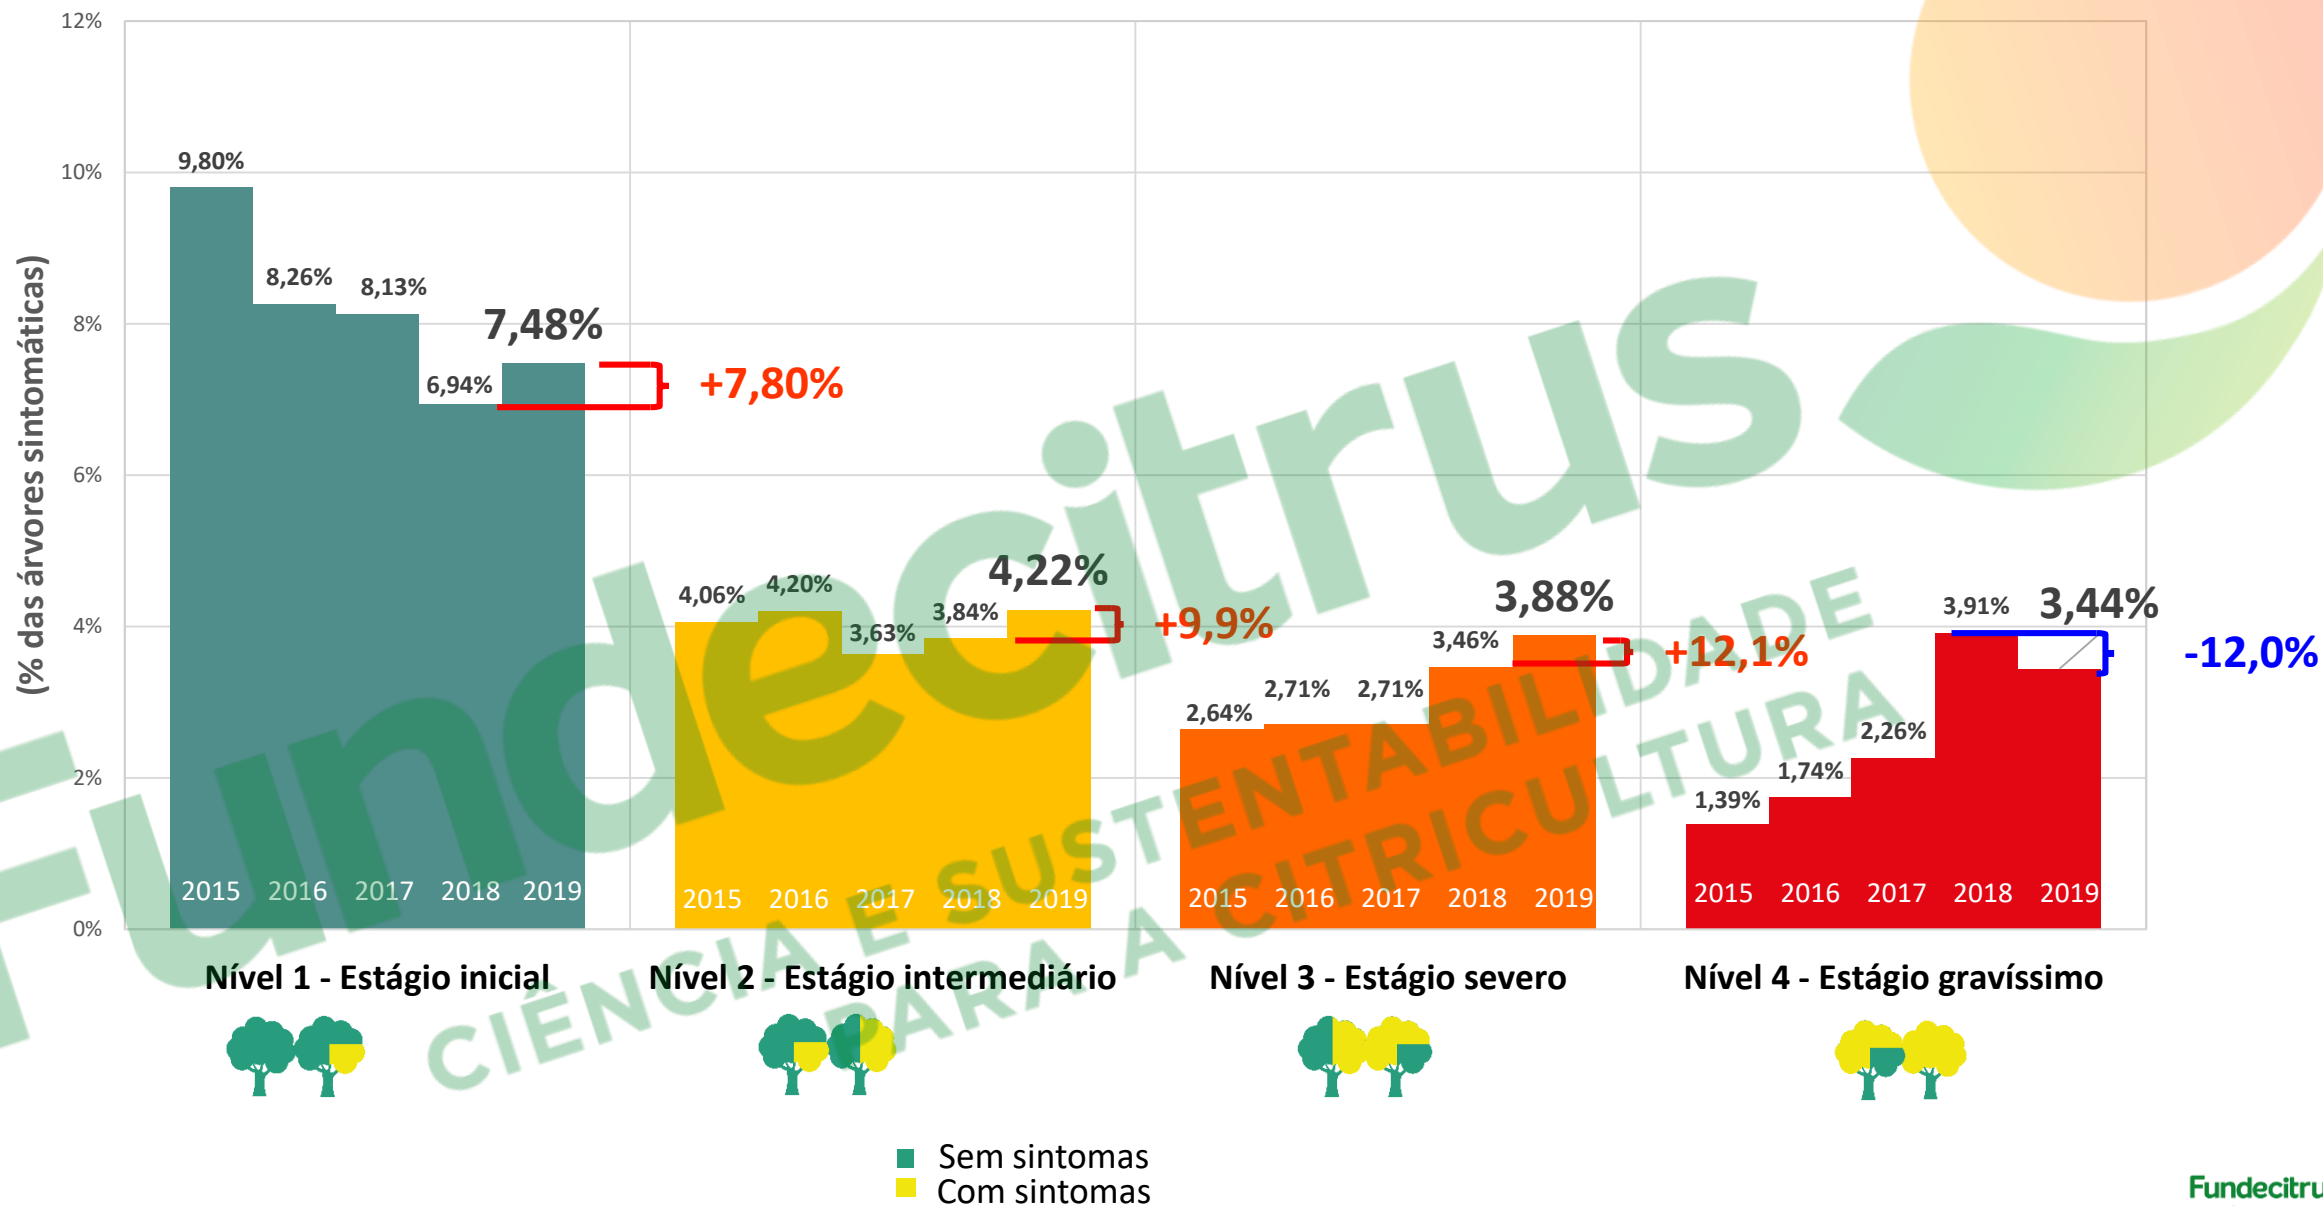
12%
10%
8%
6%
4%
2%
0%

(% das árvores sintomáticas)

9,80%
8,26%
8,13%
6,94%
7,48%
+7,80%
2015 2016 2017 2018 2019

4,06%
4,20%
3,63%
3,84%
4,22%
+9,9%
2015 2016 2017 2018 2019

2,64%
2,71%
2,71%
3,46%
3,88%
+12,1%
2015 2016 2017 2018 2019

1,39%
1,74%
2,26%
3,91%
3,44%
-12,0%
2015 2016 2017 2018 2019

Nível 1 - Estágio inicial
Nível 2 - Estágio intermediário
Nível 3 - Estágio severo
Nível 4 - Estágio gravíssimo

Sem sintomas
Com sintomas

Fundecitrus
CIÊNCIA E SUSTENTABILIDADE PARA A CITRICULTURA

Fundecitru